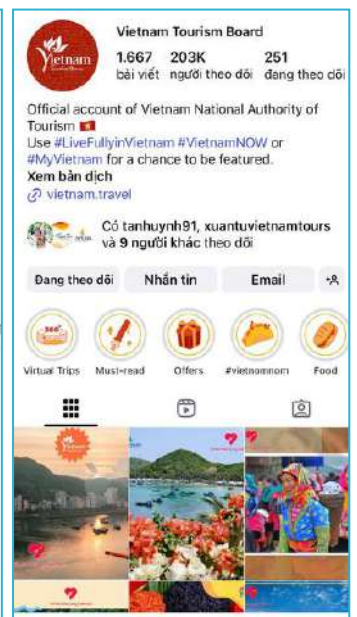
Vietnam Tourism Board

Vietnam

1.667 bài viết

203K người theo dõi

251 đang theo dõi

Official account of Vietnam National Authority of Tourism
Use #LiveFullyinVietnam #VietnamNOW or #MyVietnam for a chance to be featured.
Xem bản dịch
vietnam.travel

Có tanhuynh91, xuantuvietnamtours và 9 người khác theo dõi

Đang theo dõi

Nhắn tin

Email

Virtual Trips

Must-read

Offers

#vietnamnom

Food